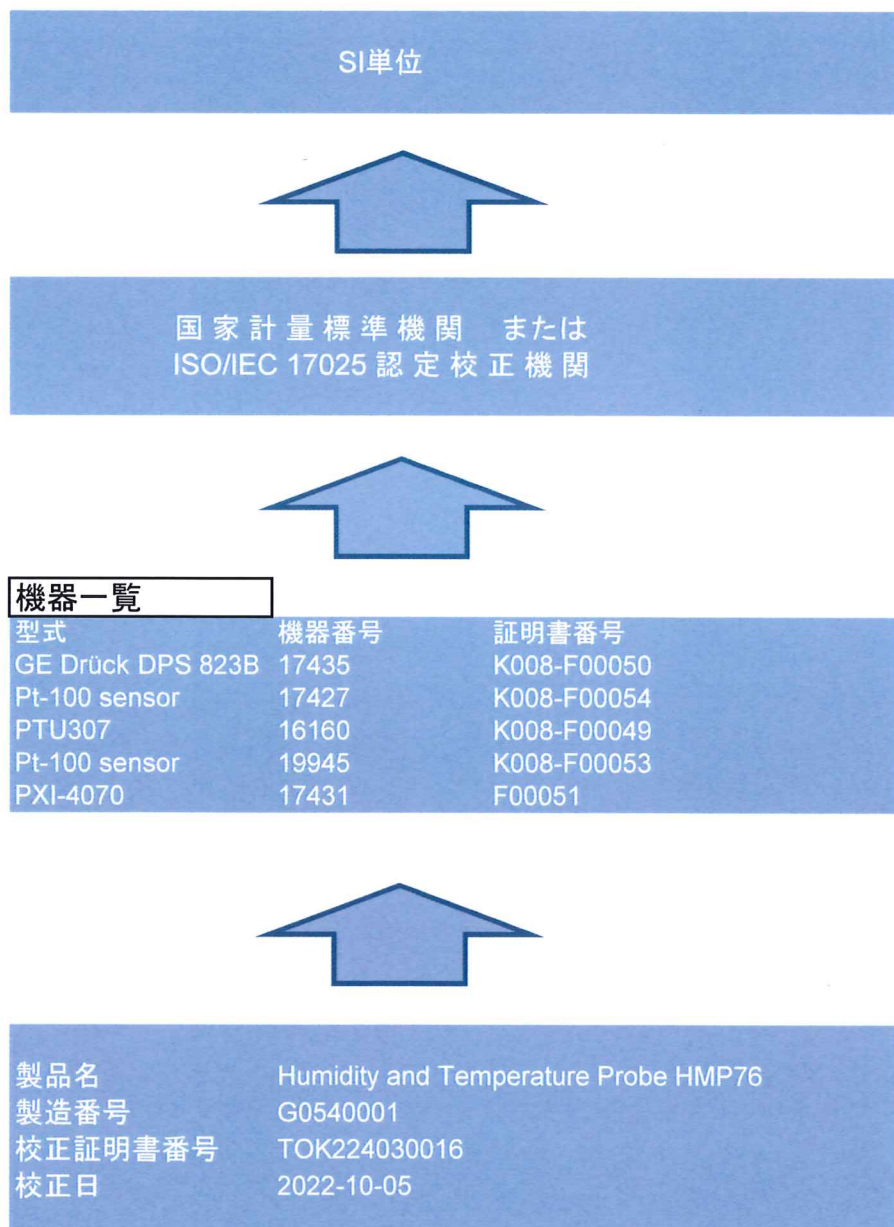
SI単位

国家計量標準機関　または
ISO/IEC 17025 認定校正機関

機器一覧

| 型式 | 機器番号 | 証明書番号 |
|---|---|---|
| GE Drück DPS 823B | 17435 | K008-F00050 |
| Pt-100 sensor | 17427 | K008-F00054 |
| PTU307 | 16160 | K008-F00049 |
| Pt-100 sensor | 19945 | K008-F00053 |
| PXI-4070 | 17431 | F00051 |

| | |
|---|---|
| 製品名 | Humidity and Temperature Probe HMP76 |
| 製造番号 | G0540001 |
| 校正証明書番号 | TOK224030016 |
| 校正日 | 2022-10-05 |